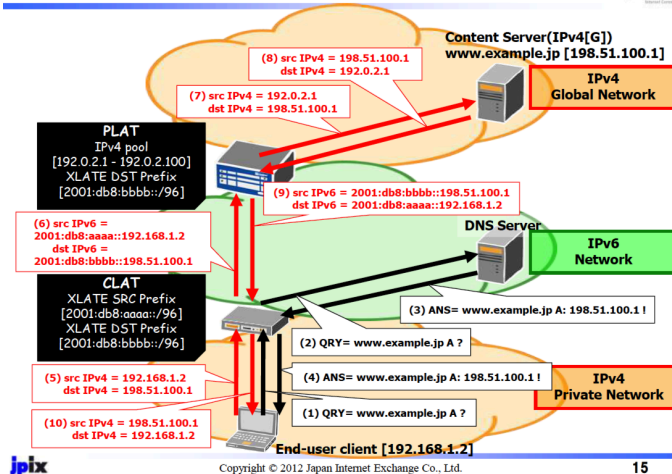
Content Server(IPv4[G])
www.example.jp [198.51.100.1]

(8) src IPv4 = 198.51.100.1
dst IPv4 = 192.0.2.1

(7) src IPv4 = 192.0.2.1
dst IPv4 = 198.51.100.1

IPv4
Global Network

PLAT
IPv4 pool
[192.0.2.1 - 192.0.2.100]
XLATE DST Prefix
[2001:db8:bbbb::/96]

(9) src IPv6 = 2001:db8:bbbb::198.51.100.1
dst IPv6 = 2001:db8:aaaa::192.168.1.2

(6) src IPv6 =
2001:db8:aaaa::192.168.1.2
dst IPv6 =
2001:db8:bbbb::198.51.100.1

DNS Server

IPv6
Network

CLAT
XLATE SRC Prefix
[2001:db8:aaaa::/96]
XLATE DST Prefix
[2001:db8:bbbb::/96]

(3) ANS= www.example.jp A: 198.51.100.1 !

(2) QRY= www.example.jp A ?

(5) src IPv4 = 192.168.1.2
dst IPv4 = 198.51.100.1

(4) ANS= www.example.jp A: 198.51.100.1 !

IPv4
Private Network

(10) src IPv4 = 198.51.100.1
dst IPv4 = 192.168.1.2

(1) QRY= www.example.jp A ?

End-user client [192.168.1.2]

jpix

Copyright © 2012 Japan Internet Exchange Co., Ltd.

15